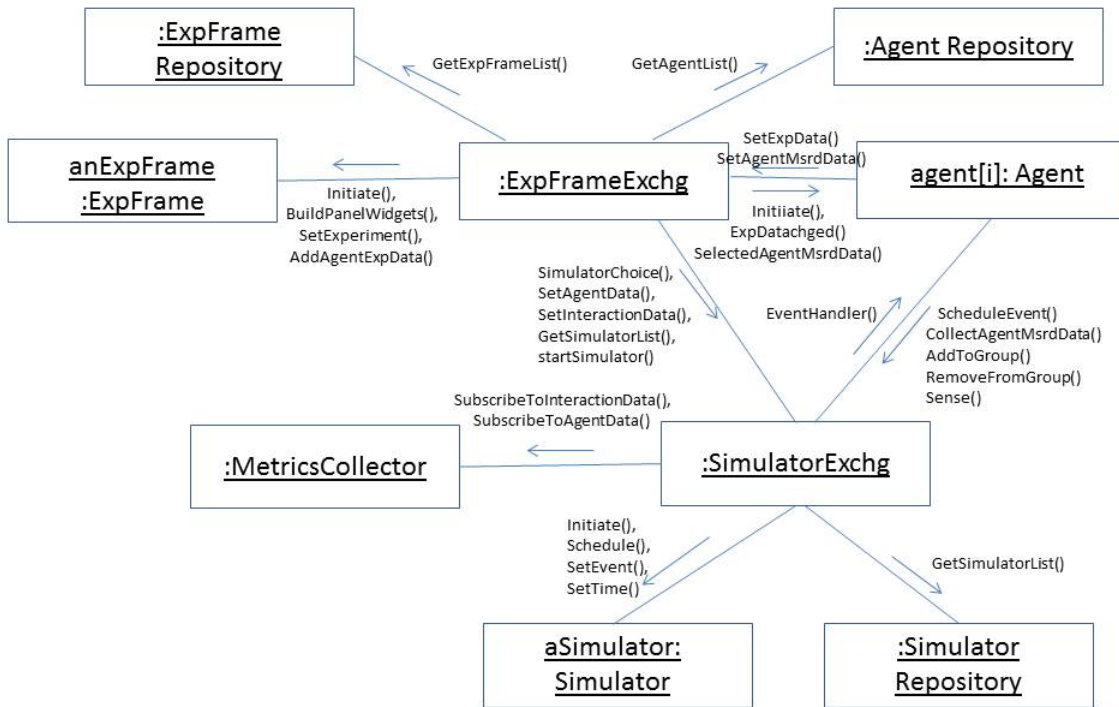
:ExpFrame Repository

GetExpFrameList()

GetAgentList()

:Agent Repository

anExpFrame :ExpFrame

Initiate(), BuildPanelWidgets(), SetExperiment(), AddAgentExpData()

:ExpFrameExchg

SetExpData() SetAgentMsrdData()

Initiiate(), ExpDatachged() SelectedAgentMsrdData()

agent[i]: Agent

SimulatorChoice(), SetAgentData(), SetInteractionData(), GetSimulatorList(), startSimulator()

EventHandler()

ScheduleEvent() CollectAgentMsrdData() AddToGroup() RemoveFromGroup() Sense()

SubscribeToInteractionData(), SubscribeToAgentData()

:MetricsCollector

:SimulatorExchg

Initiate(), Schedule(), SetEvent(), SetTime()

GetSimulatorList()

aSimulator: Simulator

:Simulator Repository